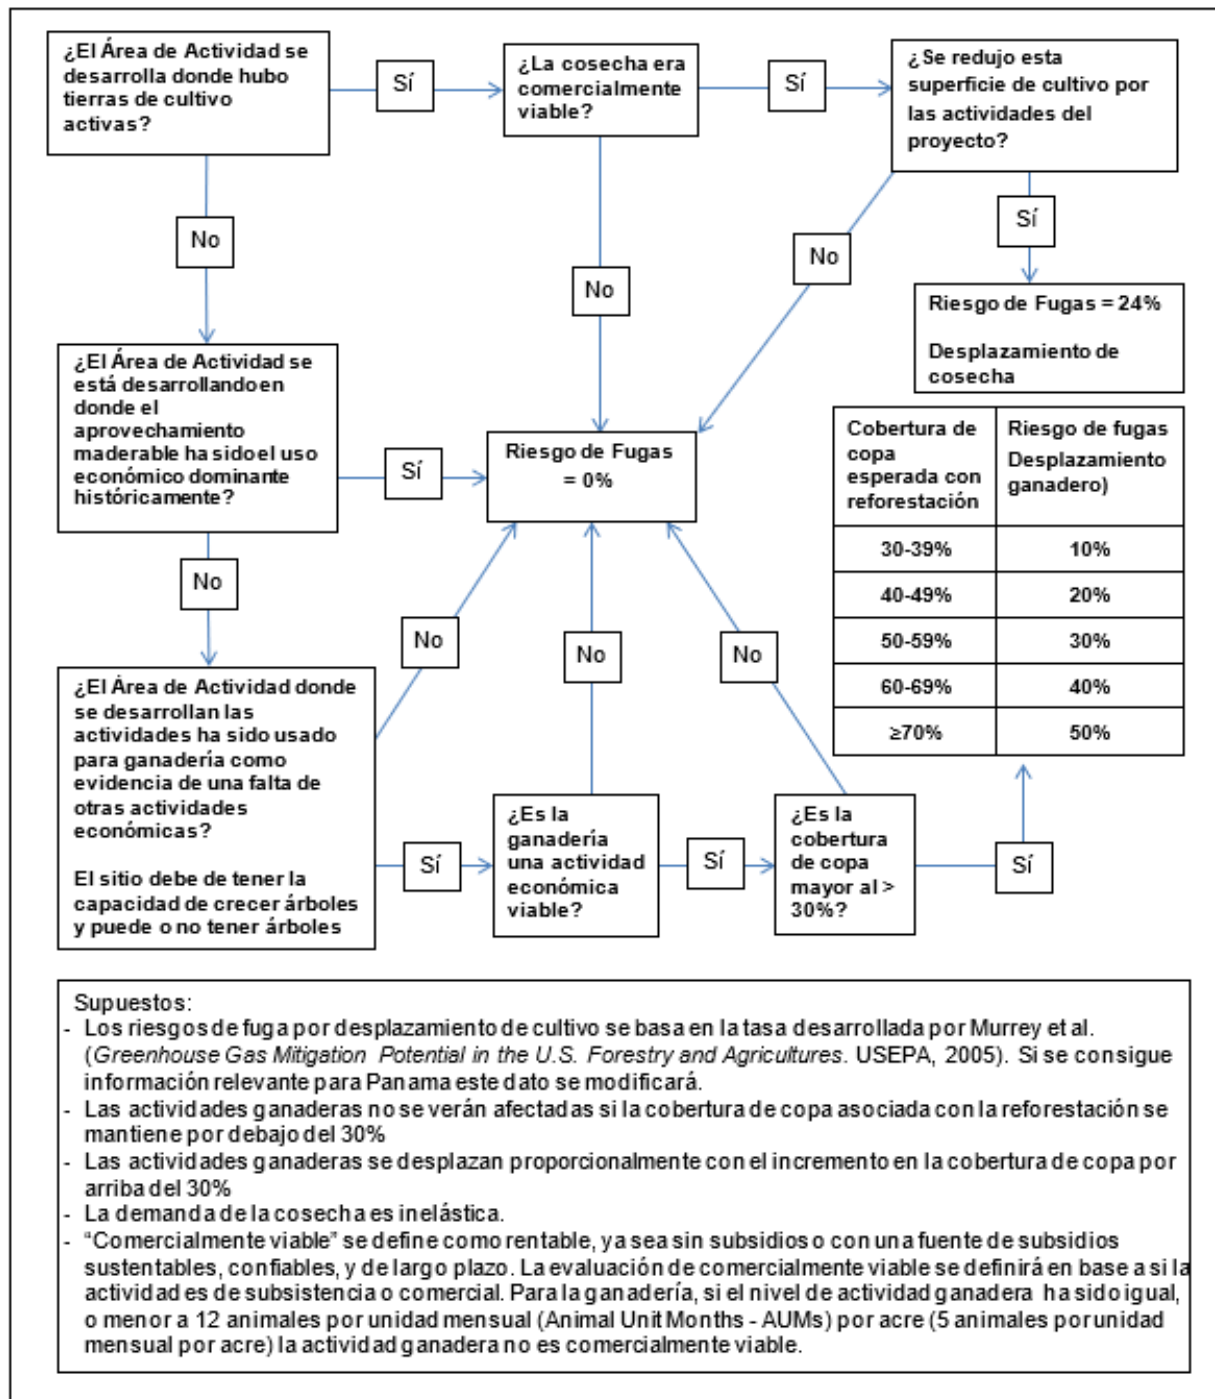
¿El Área de Actividad se desarrolla donde hubo tierras de cultivo activas?

Sí

¿La cosecha era comercialmente viable?

Sí

¿Se redujo esta superficie de cultivo por las actividades del proyecto?

No

No

No

Sí

Riesgo de Fugas = 24%

Desplazamiento de cosecha

¿El Área de Actividad se está desarrollandoen donde el aprovechamiento maderable ha sidoel uso económico dominante históricamente?

Sí

Riesgo de Fugas = 0%

| Cobertura de copa esperada con reforestación | Riesgo de fugas Desplazamiento ganadero) |
|---|---|
| 30-39% | 10% |
| 40-49% | 20% |
| 50-59% | 30% |
| 60-69% | 40% |
| ≥70% | 50% |

No

No

No

No

¿El Área de Actividad donde se desarrollan las actividades ha sido usado para ganadería como evidencia de una falta de otras actividades económicas?

El sitio debe de tener la capacidad de crecer árboles y puede o no tener árboles

Sí

¿Es la ganadería una actividad económica viable?

Sí

¿Es la cobertura de copa mayor al > 30%?

Sí

Supuestos:
- Los riesgos de fuga por desplazamiento de cultivo se basa en la tasa desarrollada por Murrey et al. (Greenhouse Gas Mitigation Potential in the U.S. Forestry and Agricultures. USEPA, 2005). Si se consigue información relevante para Panama este dato se modificará.
- Las actividades ganaderas no se verán afectadas si la cobertura de copa asociada con la reforestación se mantiene por debajo del 30%
- Las actividades ganaderas se desplazan proporcionalmente con el incremento en la cobertura de copa por arriba del 30%
- La demanda de la cosecha es inelástica.
- “Comercialmente viable” se define como rentable, ya sea sin subsidios o con una fuente de subsidios sustentables, confiables, y de largo plazo. La evaluación de comercialmente viable se definirá en base a si la actividad es de subsistencia o comercial. Para la ganadería, si el nivel de actividad ganadera ha sido igual, o menor a 12 animales por unidad mensual (Animal Unit Months - AUMs) por acre (5 animales por unidad mensual por acre) la actividad ganadera no es comercialmente viable.